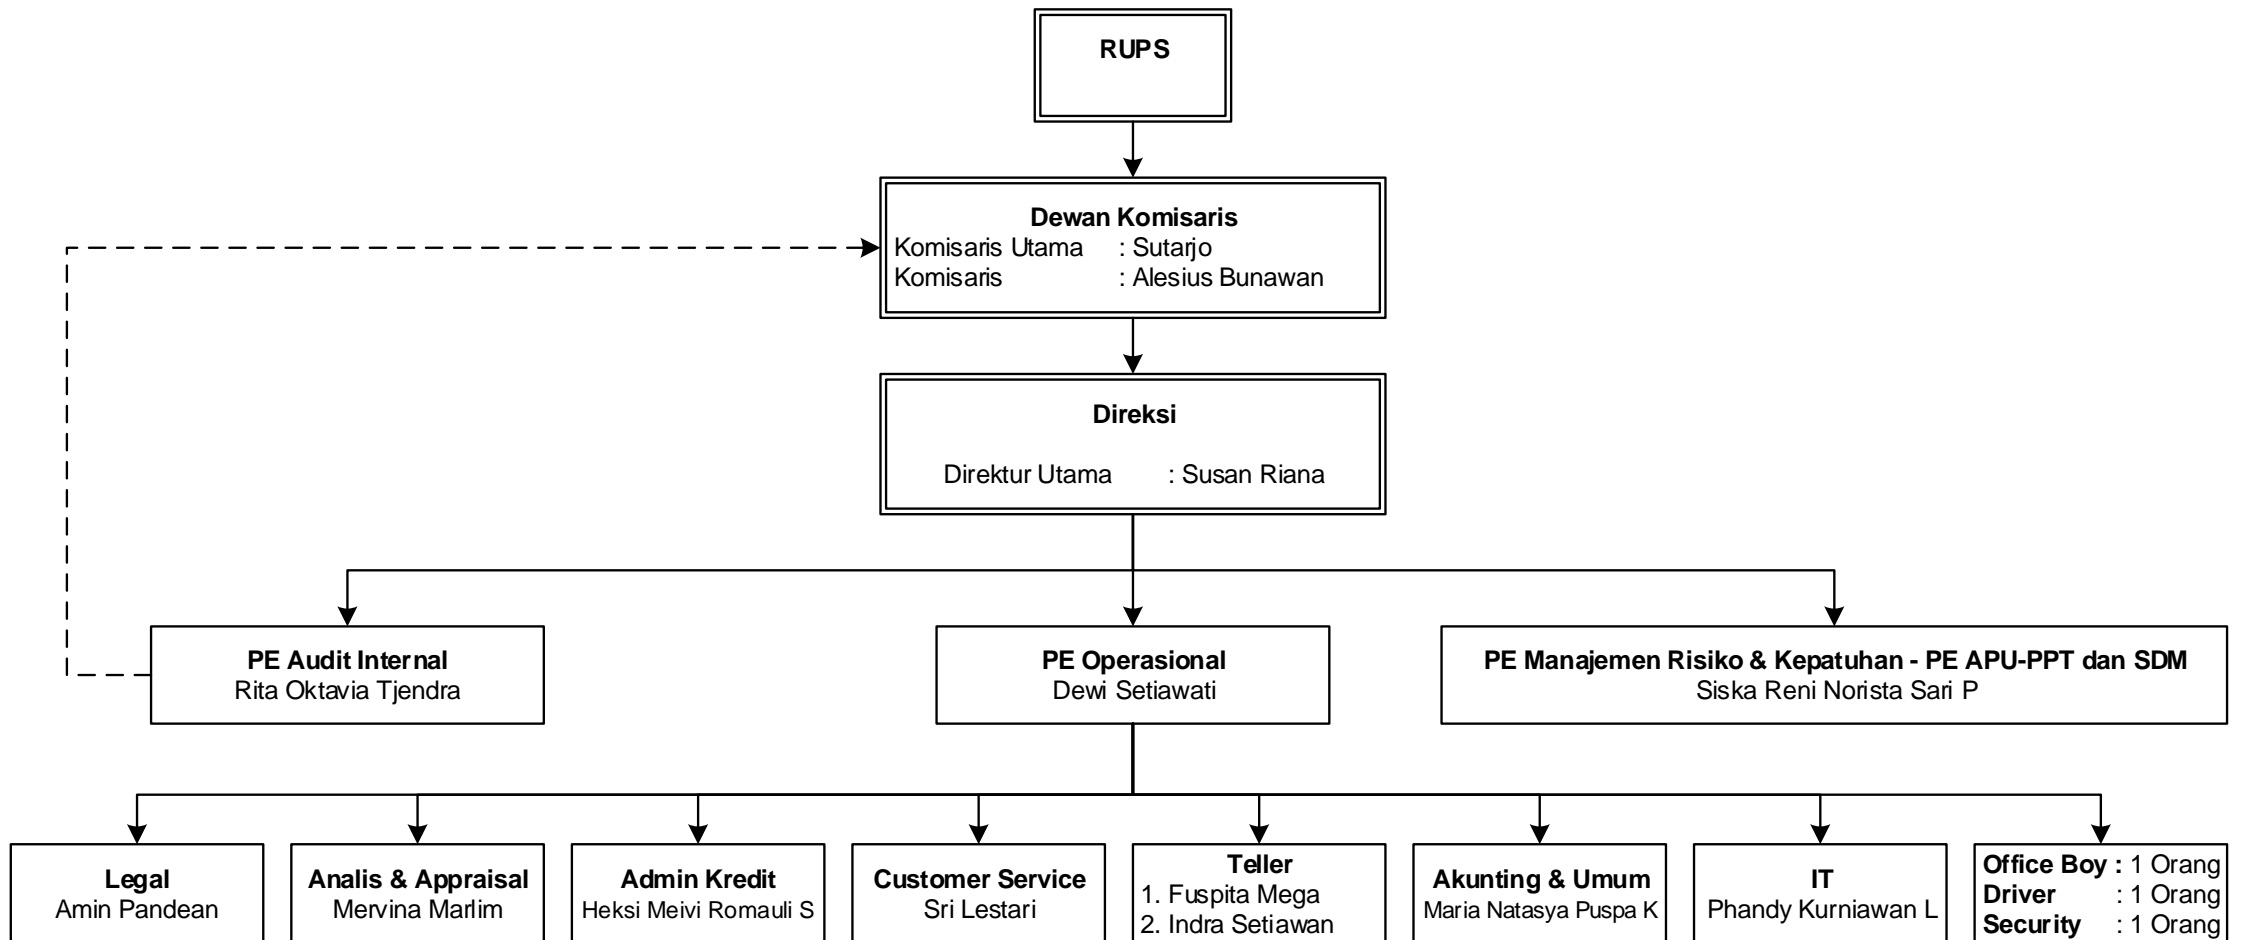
RUPS

Dewan Komisaris
Komisaris Utama : Sutarjo
Komisaris : Alesius Bunawan

Direksi
Direktur Utama : Susan Riana

PE Audit Internal
Rita Oktavia Tjendra

PE Operasional
Dewi Setiawati

PE Manajemen Risiko & Kepatuhan - PE APU-PPT dan SDM
Siska Reni Norista Sari P

Legal
Amin Pandean

Analis & Appraisal
Mervina Marlim

Admin Kredit
Heksi Meivi Romauli S

Customer Service
Sri Lestari

Teller
1. Fuspita Mega
2. Indra Setiawan

Akunting & Umum
Maria Natasya Puspa K

IT
Phandy Kurniawan L

Office Boy : 1 Orang
Driver : 1 Orang
Security : 1 Orang